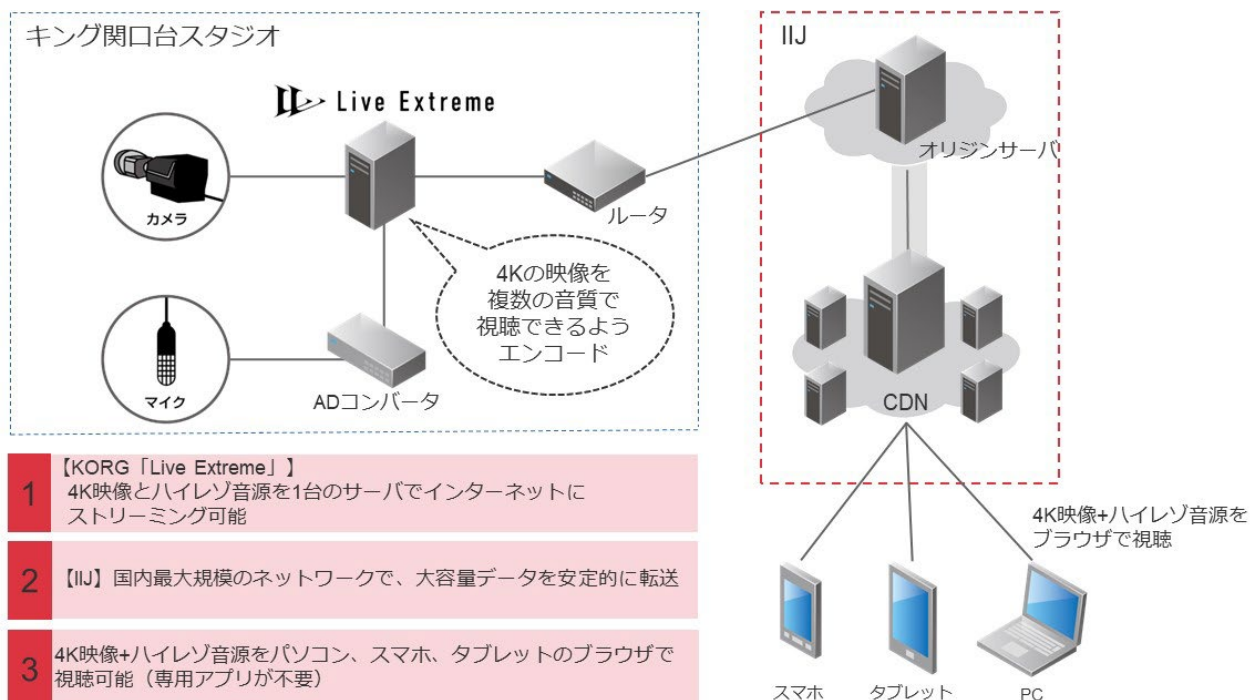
キング関口台スタジオ

Live Extreme

カメラ

ルータ

4Kの映像を複数の音質で視聴できるようエンコード

マイク

ADコンバータ

IIJ

オリジンサーバ

CDN

4K映像+ハイレゾ音源をブラウザで視聴

スマホ

タブレット

PC

1 【KORG「Live Extreme」】4K映像とハイレゾ音源を1台のサーバでインターネットにストリーミング可能

2 【IIJ】国内最大規模のネットワークで、大容量データを安定的に転送

3 4K映像+ハイレゾ音源をパソコン、スマホ、タブレットのブラウザで視聴可能（専用アプリが不要）